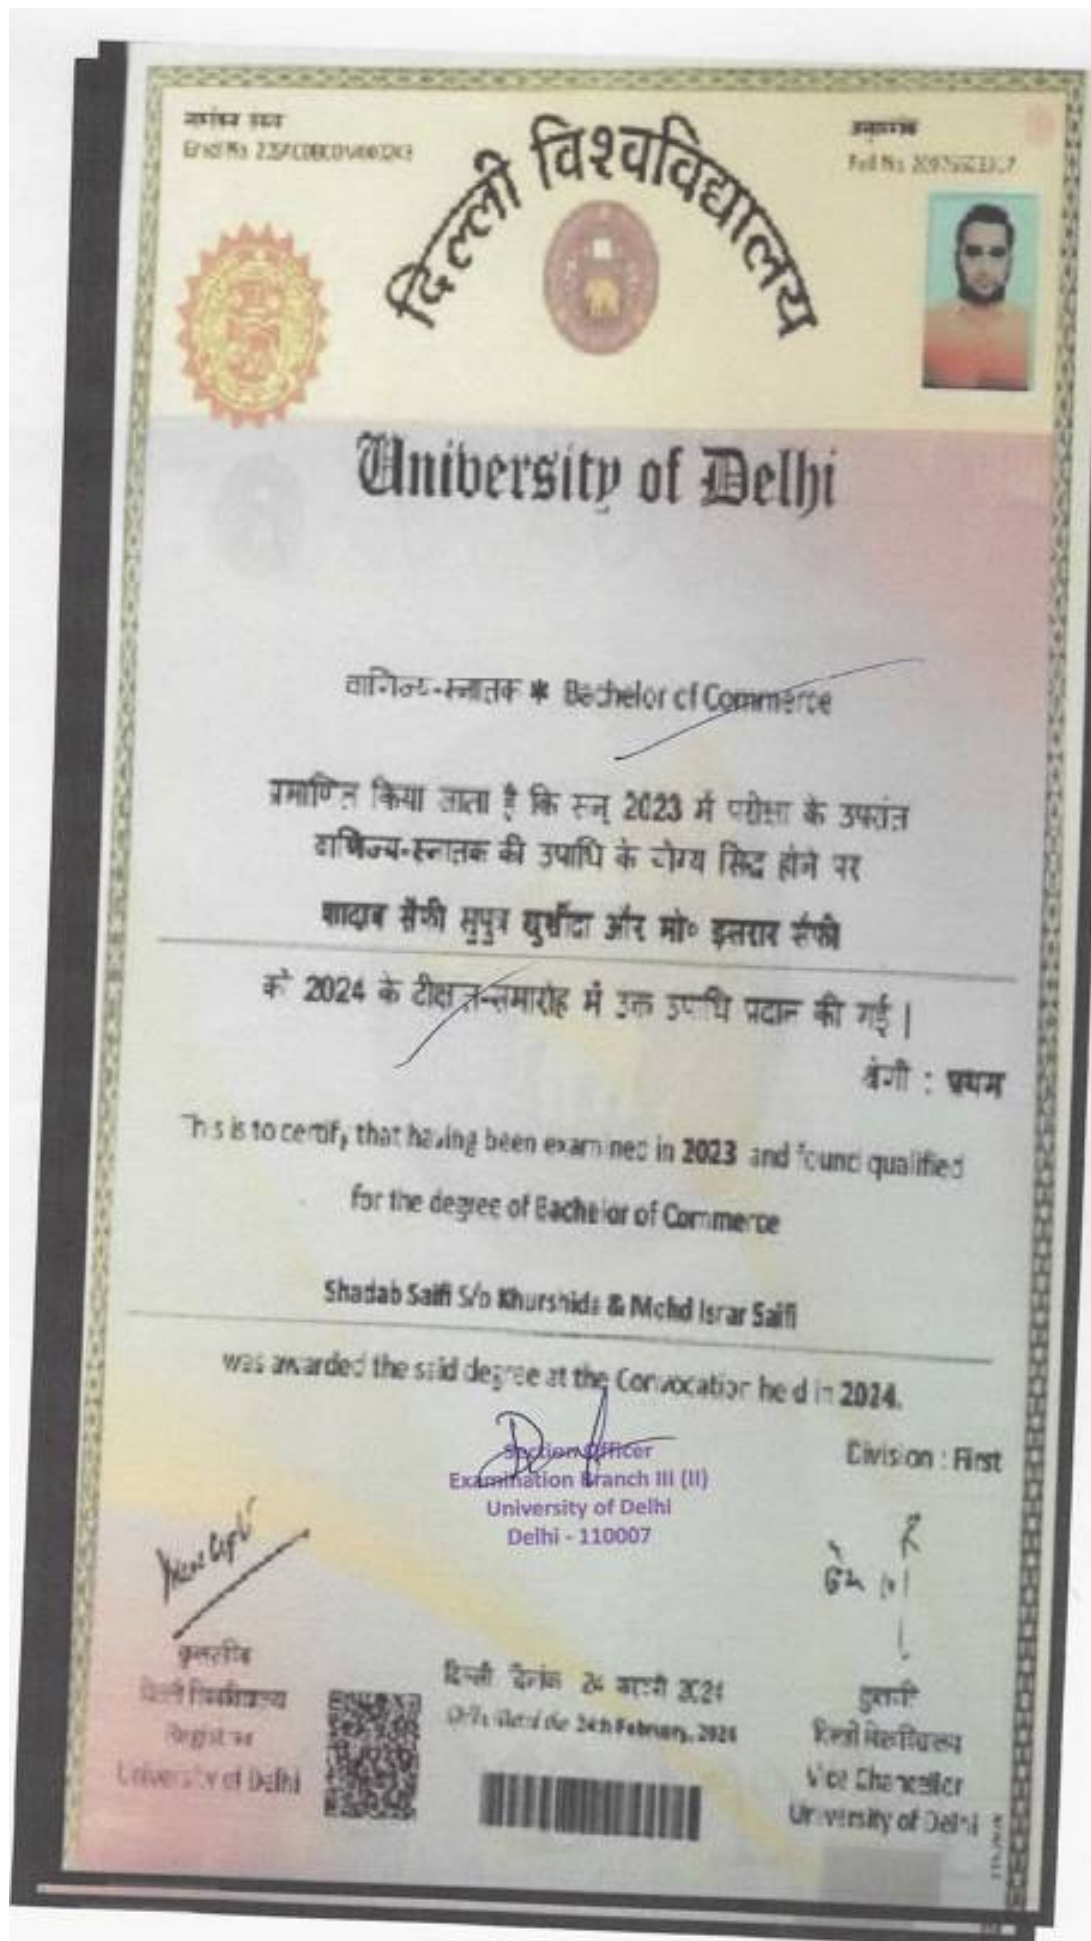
नामांकन संख्या
Enrl No. 23/COBC0/400343

अनुक्रमांक
Roll No. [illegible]

दिल्ली विश्वविद्यालय

University of Delhi

वाणिज्य-स्नातक * Bachelor of Commerce

प्रमाणित किया जाता है कि सन् 2023 में परीक्षा के उपरांत वाणिज्य-स्नातक की उपाधि के योग्य सिद्ध होने पर

शादाब सैफी सुपुत्र खुर्शीदा और मो॰ इसरार सैफी

को 2024 के दीक्षान्त-समारोह में उक्त उपाधि प्रदान की गई।

श्रेणी : प्रथम

This is to certify that having been examined in 2023 and found qualified for the degree of Bachelor of Commerce

Shadab Saifi S/o Khurshida & Mohd Israr Saifi

was awarded the said degree at the Convocation held in 2024.

Division : First

Section Officer
Examination Branch III (II)
University of Delhi
Delhi - 110007

कुलसचिव
दिल्ली विश्वविद्यालय
Registrar
University of Delhi

दिल्ली दिनांक 24 फरवरी 2024
Delhi dated the 24th February, 2024

कुलपति
दिल्ली विश्वविद्यालय
Vice Chancellor
University of Delhi